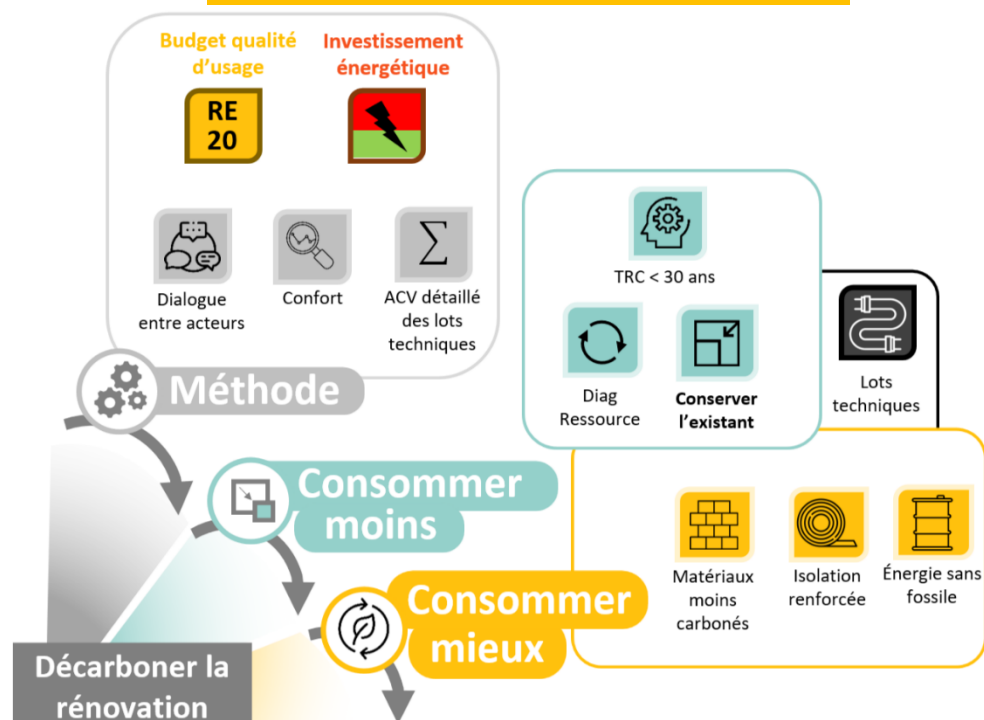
Budget qualité d'usage

Investissement énergétique

RE 20

Dialogue entre acteurs

Confort

ACV détaillé des lots techniques

Méthode

TRC < 30 ans

Diag Ressource

Conserver l'existant

Lots techniques

Consommer moins

Matériaux moins carbonés

Isolation renforcée

Énergie sans fossile

Consommer mieux

Décarboner la rénovation